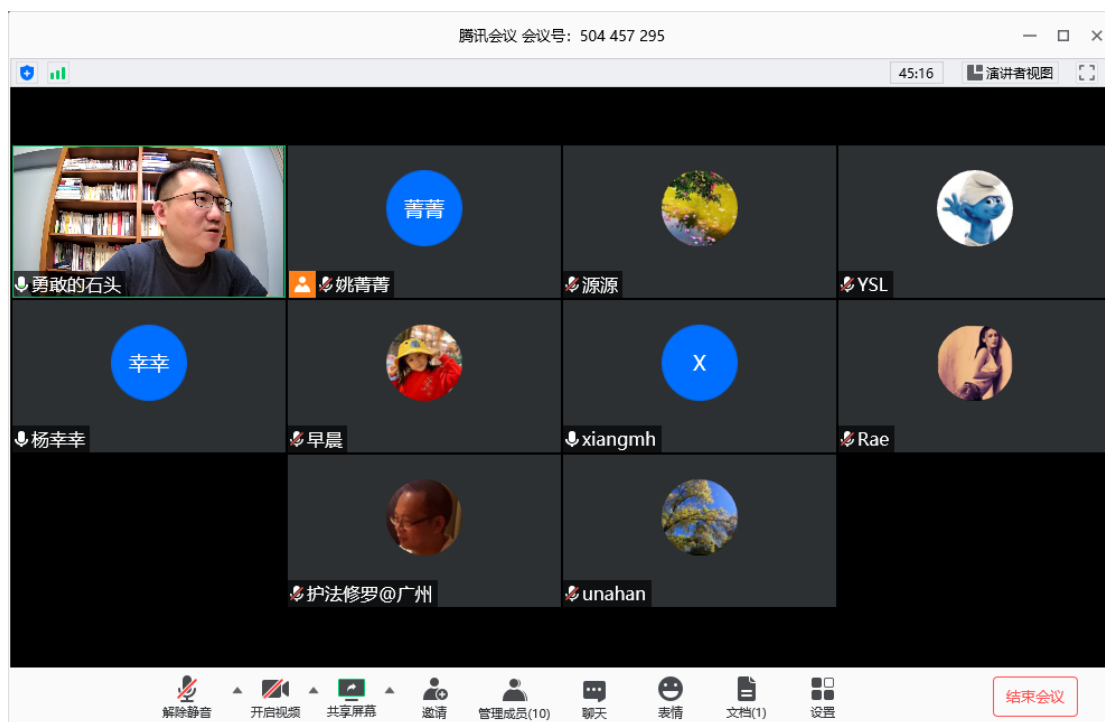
腾讯会议 会议号：504 457 295

45:16

演讲者视图

勇敢的石头

菁菁

姚菁菁

源源

YSL

幸幸

杨幸幸

早晨

X

xiangmh

Rae

护法修罗@广州

unahan

解除静音

开启视频

共享屏幕

邀请

管理成员(10)

聊天

表情

文档(1)

设置

结束会议